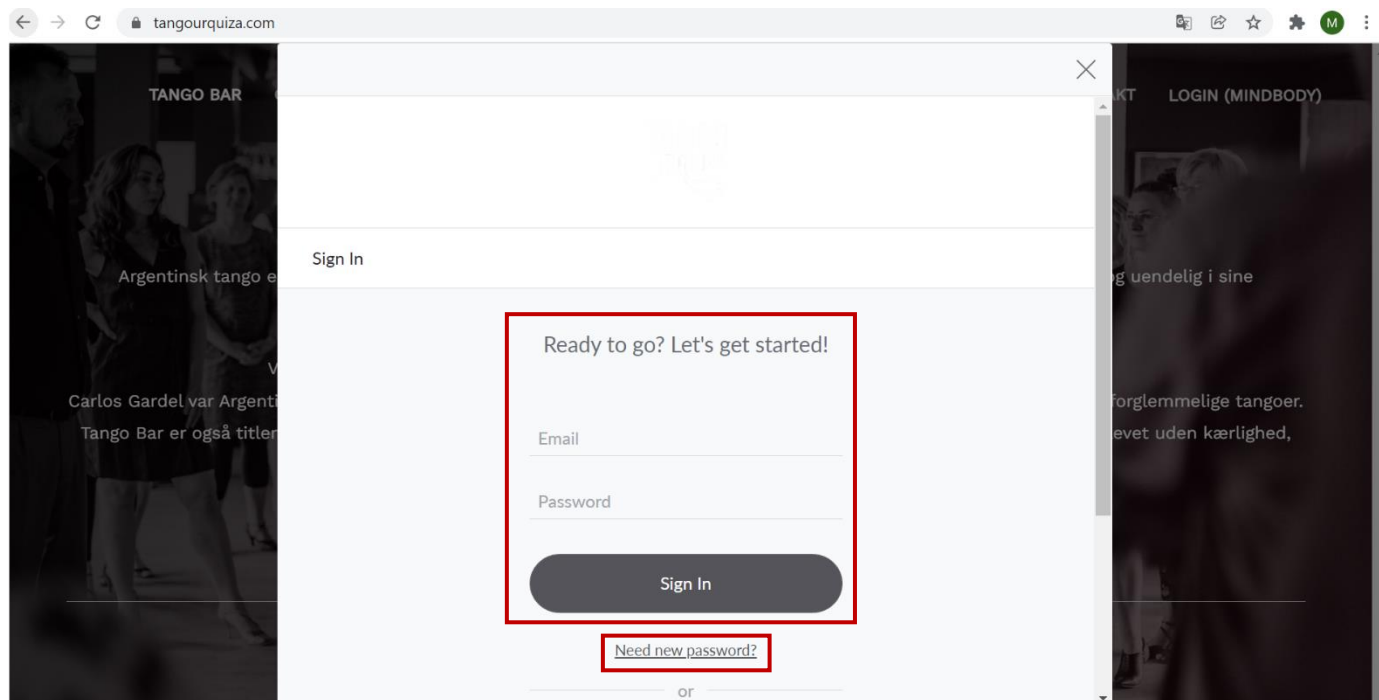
tangourquiza.com

M

TANGO BAR

AKT

LOGIN (MINDBODY)

Argentinsk tango e

g uendelig i sine

V

Carlos Gardel var Argenti

forglemmelige tangoer.

Tango Bar er også titler

evet uden kærlighed,

Sign In

Ready to go? Let's get started!

Email

Password

Sign In

Need new password?

or